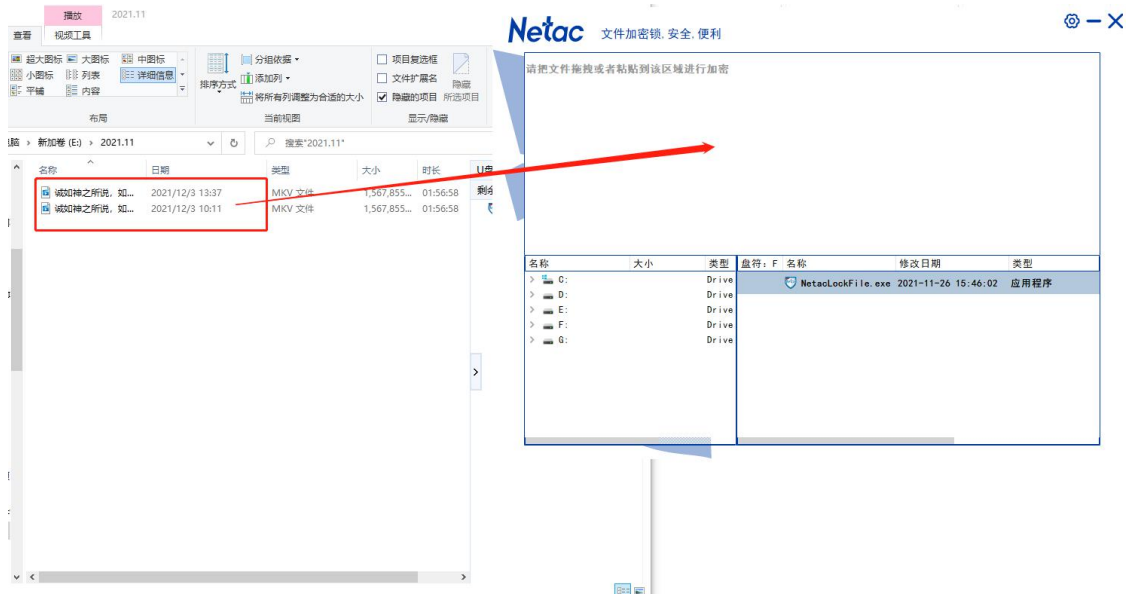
播放 2021.11
查看 视频工具

超大图标 大图标 中图标
小图标 列表 详细信息
平铺 内容
布局

排序方式 分组依据 添加列 将所有列调整为合适的大小
当前视图

项目复选框
文件扩展名
隐藏的项目
隐藏 所选项目
显示/隐藏

脑 › 新加卷 (E:) › 2021.11
搜索"2021.11"

| 名称 | 日期 | 类型 | 大小 | 时长 |
|---|---|---|---|---|
| 诚如神之所说，如... | 2021/12/3 13:37 | MKV 文件 | 1,567,855... | 01:56:58 |
| 诚如神之所说，如... | 2021/12/3 10:11 | MKV 文件 | 1,567,855... | 01:56:58 |

U盘
剩余

Netac 文件加密锁, 安全, 便利

请把文件拖拽或者粘贴到该区域进行加密

| 名称 | 大小 | 类型 |
|---|---|---|
| C: | | Drive |
| D: | | Drive |
| E: | | Drive |
| F: | | Drive |
| G: | | Drive |

盘符: F

| 名称 | 修改日期 | 类型 |
|---|---|---|
| NetacLockFile.exe | 2021-11-26 15:46:02 | 应用程序 |